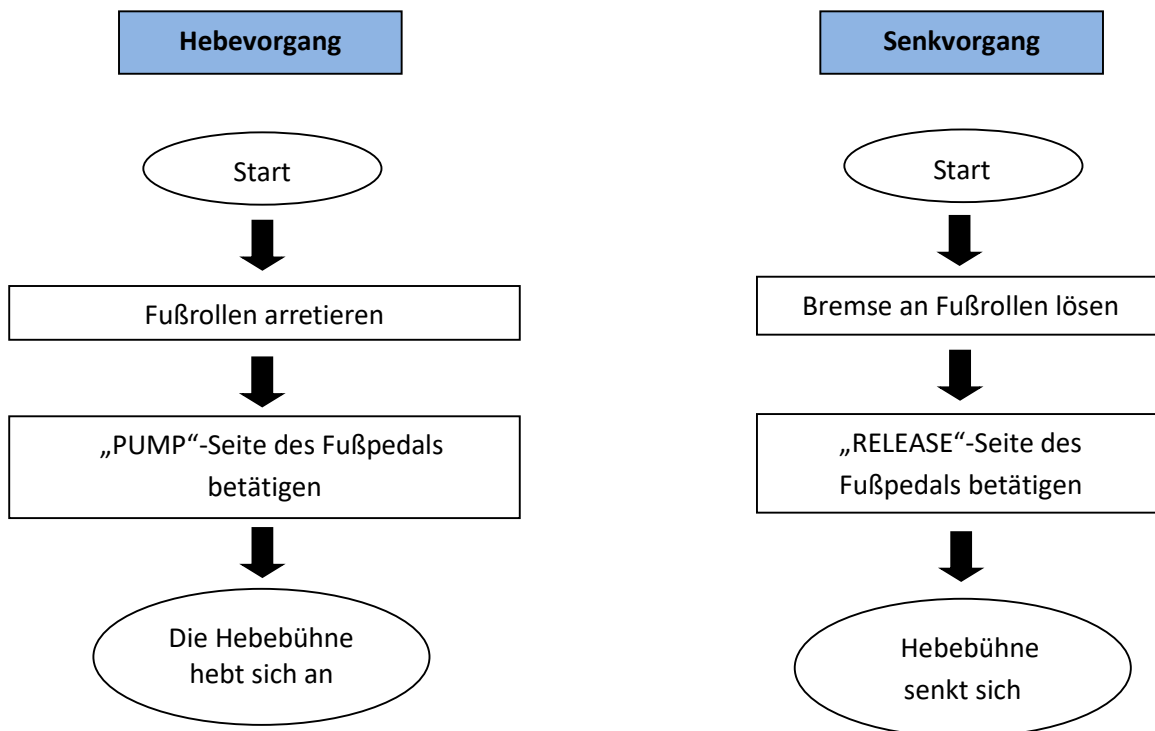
Hebevorgang

Start

Fußrollen arretieren

„PUMP“-Seite des Fußpedals betätigen

Die Hebebühne hebt sich an

Senkvorgang

Start

Bremse an Fußrollen lösen

„RELEASE“-Seite des Fußpedals betätigen

Hebebühne senkt sich